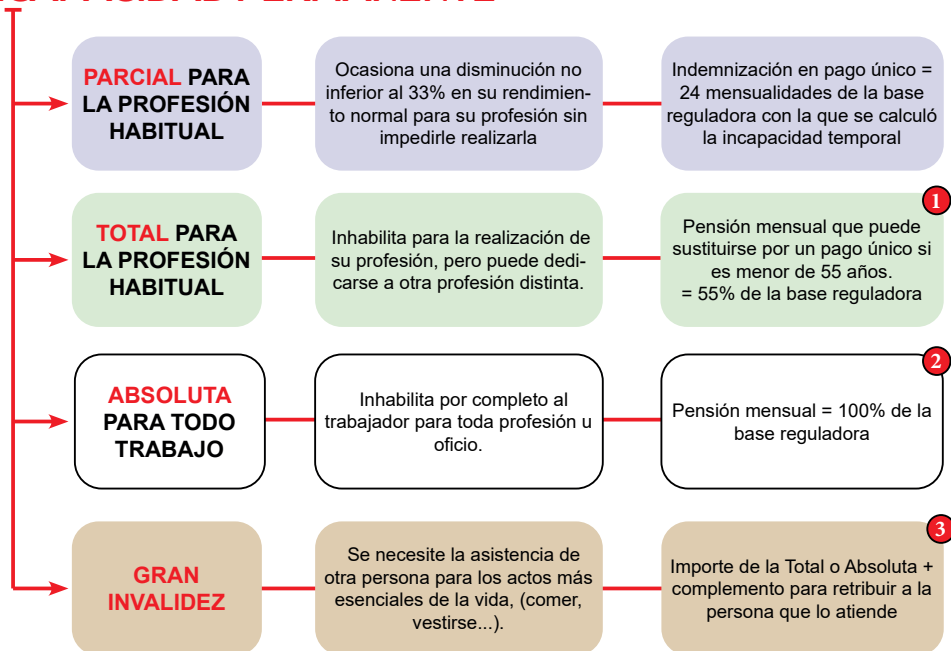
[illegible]

PARCIAL PARA LA PROFESIÓN HABITUAL

Ocasiona una disminución no inferior al 33% en su rendimiento normal para su profesión sin impedirle realizarla

Indemnización en pago único = 24 mensualidades de la base reguladora con la que se calculó la incapacidad temporal

TOTAL PARA LA PROFESIÓN HABITUAL

Inhabilita para la realización de su profesión, pero puede dedicarse a otra profesión distinta.

1

Pensión mensual que puede sustituirse por un pago único si es menor de 55 años. = 55% de la base reguladora

ABSOLUTA PARA TODO TRABAJO

Inhabilita por completo al trabajador para toda profesión u oficio.

2

Pensión mensual = 100% de la base reguladora

GRAN INVALIDEZ

Se necesite la asistencia de otra persona para los actos más esenciales de la vida, (comer, vestirse...).

3

Importe de la Total o Absoluta + complemento para retribuir a la persona que lo atiende